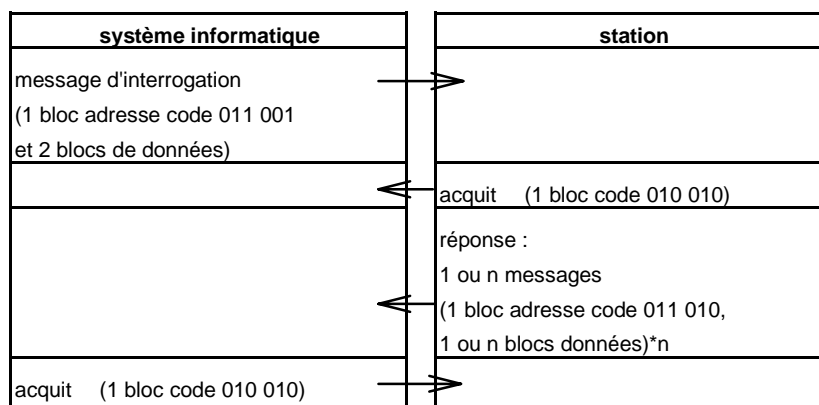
| système informatique | station |
|---|---|
| message d'interrogation<br>(1 bloc adresse code 011 001<br>et 2 blocs de données) | |
| | acquit (1 bloc code 010 010) |
| | réponse :<br>1 ou n messages<br>(1 bloc adresse code 011 010,<br>1 ou n blocs données)*n |
| acquit (1 bloc code 010 010) | |